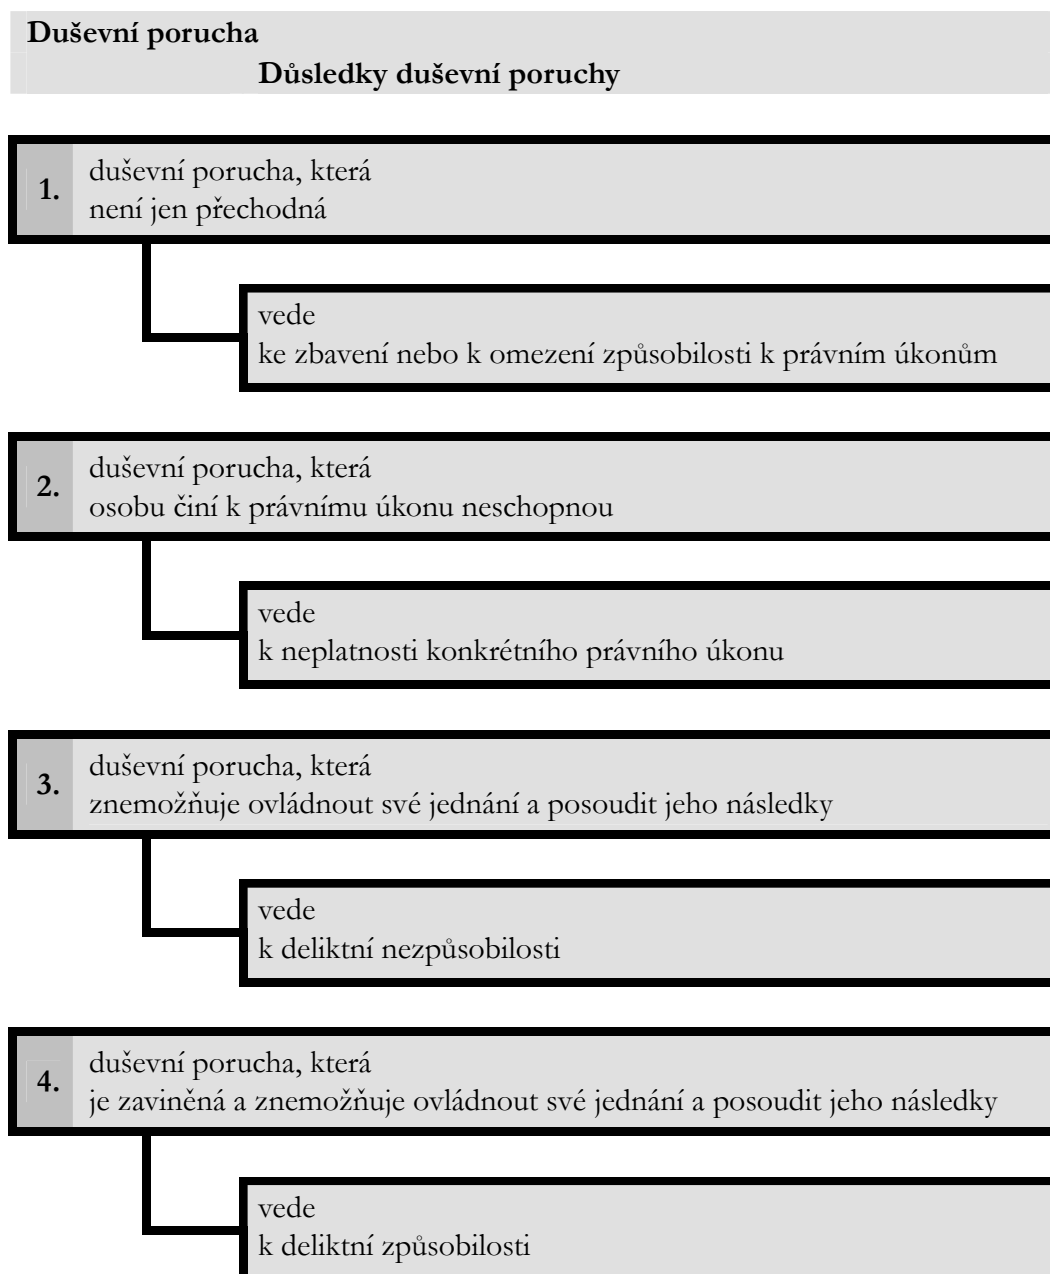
**Duševní porucha**

**Důsledky duševní poruchy**

**1.** duševní porucha, která
není jen přechodná

vede
ke zbavení nebo k omezení způsobilosti k právním úkonům

**2.** duševní porucha, která
osobu činí k právnímu úkonu neschopnou

vede
k neplatnosti konkrétního právního úkonu

**3.** duševní porucha, která
znemožňuje ovládnout své jednání a posoudit jeho následky

vede
k deliktní nezpůsobilosti

**4.** duševní porucha, která
je zaviněná a znemožňuje ovládnout své jednání a posoudit jeho následky

vede
k deliktní způsobilosti